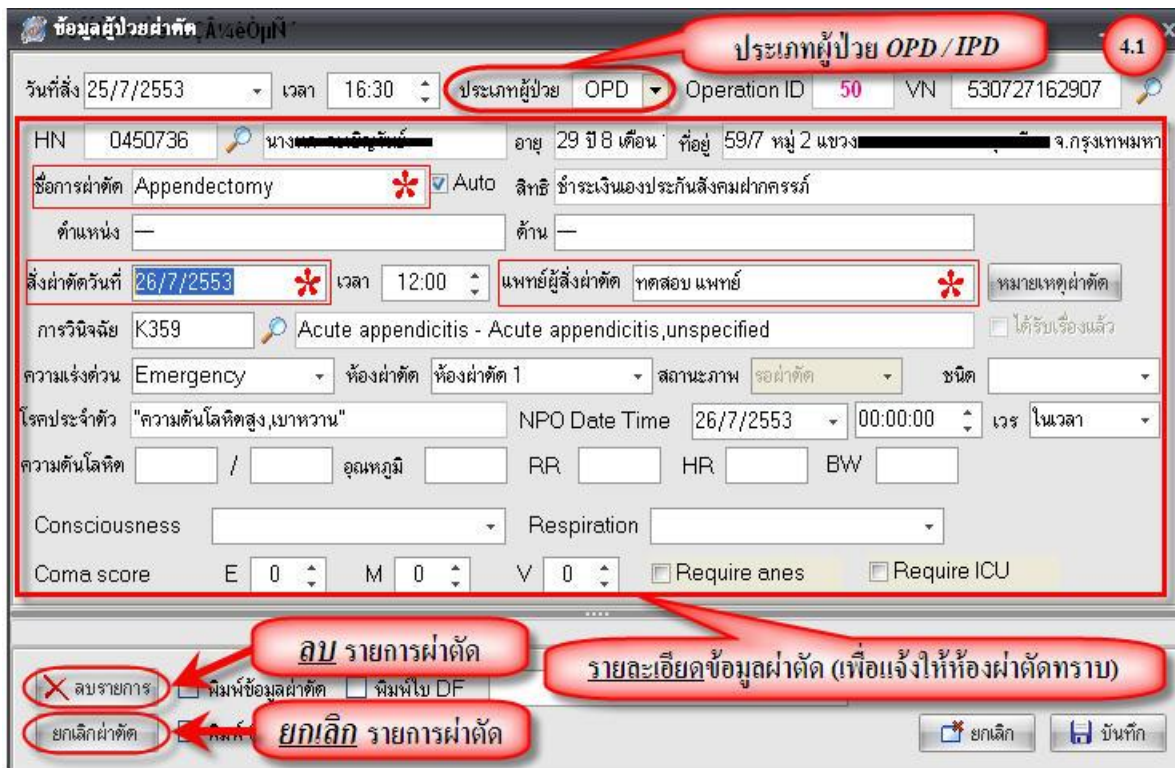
ข้อมูลผู้ป่วยผ่าตัด

ประเภทผู้ป่วย OPD / IPD

4.1

วันที่สั่ง 25/7/2553 เวลา 16:30 ประเภทผู้ป่วย OPD Operation ID 50 VN 530727162907

HN 0450736 นาง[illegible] อายุ 29 ปี 8 เดือน ที่อยู่ 59/7 หมู่ 2 แขวง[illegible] จ.กรุงเทพมหา

ชื่อการผ่าตัด Appendectomy Auto สิทธิ ชำระเงินเองประกันสังคมฝากครรภ์

ตำแหน่ง — ด้าน —

สั่งผ่าตัดวันที่ 26/7/2553 เวลา 12:00 แพทย์ผู้สั่งผ่าตัด ทดสอบ แพทย์ หมายเหตุผ่าตัด

การวินิจฉัย K359 Acute appendicitis - Acute appendicitis,unspecified ได้รับเรื่องแล้ว

ความเร่งด่วน Emergency ห้องผ่าตัด ห้องผ่าตัด 1 สถานะภาพ รอผ่าตัด ชนิด

โรคประจำตัว "ความดันโลหิตสูง,เบาหวาน" NPO Date Time 26/7/2553 00:00:00 เวร ในเวลา

ความดันโลหิต / อุณหภูมิ RR HR BW

Consciousness Respiration

Coma score E 0 M 0 V 0 Require anes Require ICU

ลบ รายการผ่าตัด

รายละเอียดข้อมูลผ่าตัด (เพื่อแจ้งให้ห้องผ่าตัดทราบ)

ลบรายการ พิมพ์ข้อมูลผ่าตัด พิมพ์ใบ DF

ยกเลิกผ่าตัด

ยกเลิก รายการผ่าตัด

ยกเลิก บันทึก